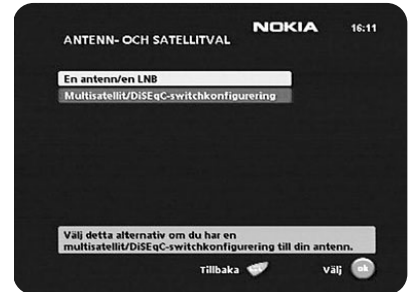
NOKIA 16:11

ANTENN- OCH SATELLITVAL

En antenn/en LNB

Multisatellit/DiSEqC-switchkonfigurering

Välj detta alternativ om du har en multisatellit/DiSEqC-switchkonfigurering till din antenn.

Tillbaka

Välj ok